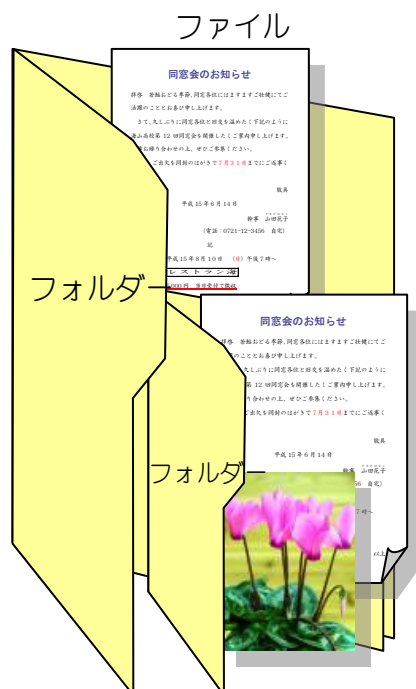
ファイル

同窓会のお知らせ

拝啓　新緑おどる季節、同窓各位にはますますご壮健にてご活躍のこととお喜び申し上げます。

さて、久しぶりに同窓各位と旧交を温めたく下記のように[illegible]山高校第12回同窓会を開催したくご案内申し上げます。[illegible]お繰り合わせの上、ぜひご参集ください。

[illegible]ご出欠を同封のはがきで7月31日までにご返事く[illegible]

敬具

平成15年6月14日

幹事　山田花子

（電話：0721-12-3456　自宅）

記

平成15年8月10日　（日）午後7時～

レストラン海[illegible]

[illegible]000円　当日会場で徴収

フォルダー

同窓会のお知らせ

拝啓　新緑おどる季節、同窓各位にはますますご壮健にてご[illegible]のこととお喜び申し上げます。

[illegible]久しぶりに同窓各位と旧交を温めたく下記のように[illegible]第12回同窓会を開催したくご案内申し上げます。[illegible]り合わせの上、ぜひご参集ください。

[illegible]ご出欠を同封のはがきで7月31日までにご返事く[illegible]

敬具

平成15年6月14日

幹事　山田花子

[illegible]56　自宅）

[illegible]7時～

フォルダー